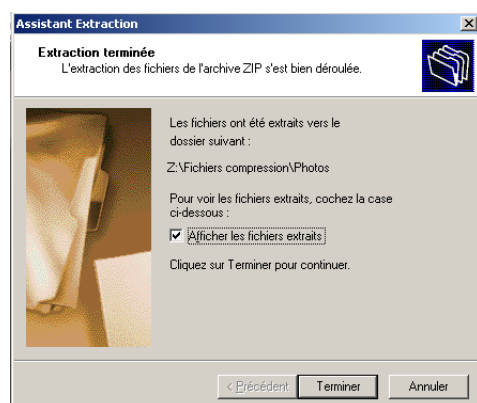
Assistant Extraction

Extraction terminée
L'extraction des fichiers de l'archive ZIP s'est bien déroulée.

Les fichiers ont été extraits vers le dossier suivant :

Z:\Fichiers compression\Photos

Pour voir les fichiers extraits, cochez la case ci-dessous :

Afficher les fichiers extraits

Cliquez sur Terminer pour continuer.

< Précédent Terminer Annuler